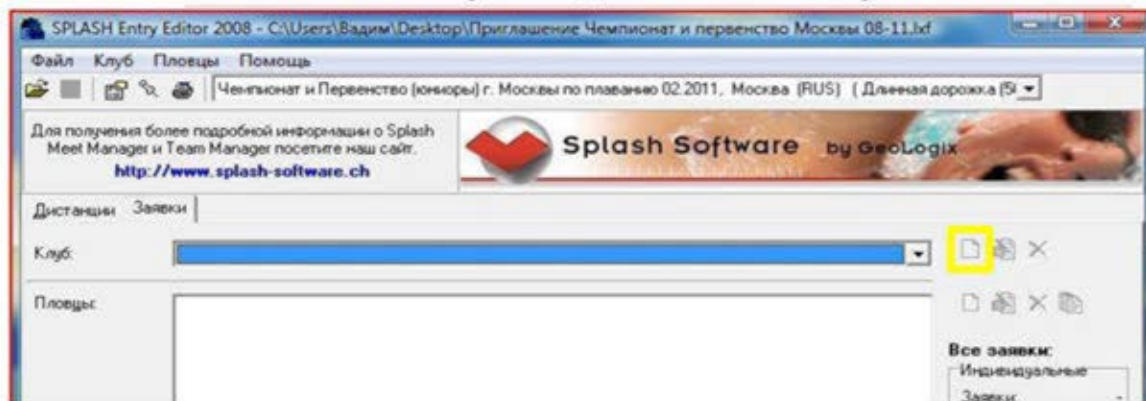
SPLASH Entry Editor 2008 - C:\Users\Вадим\Desktop\Приглашение Чемпионат и первенство Москвы 08-11.lxf

Файл Клуб Пловцы Помощь

Чемпионат и Первенство (юниоры) г. Москвы по плаванию 02.2011, Москва (RUS) ( Длинная дорожка (5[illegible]

Для получения более подробной информации о Splash Meet Manager и Team Manager посетите наш сайт.
http://www.splash-software.ch

Splash Software by GeoLogix

Дистанции Заявки

Клуб:

Пловцы:

Все заявки:
Индивидуальные
Заявки: